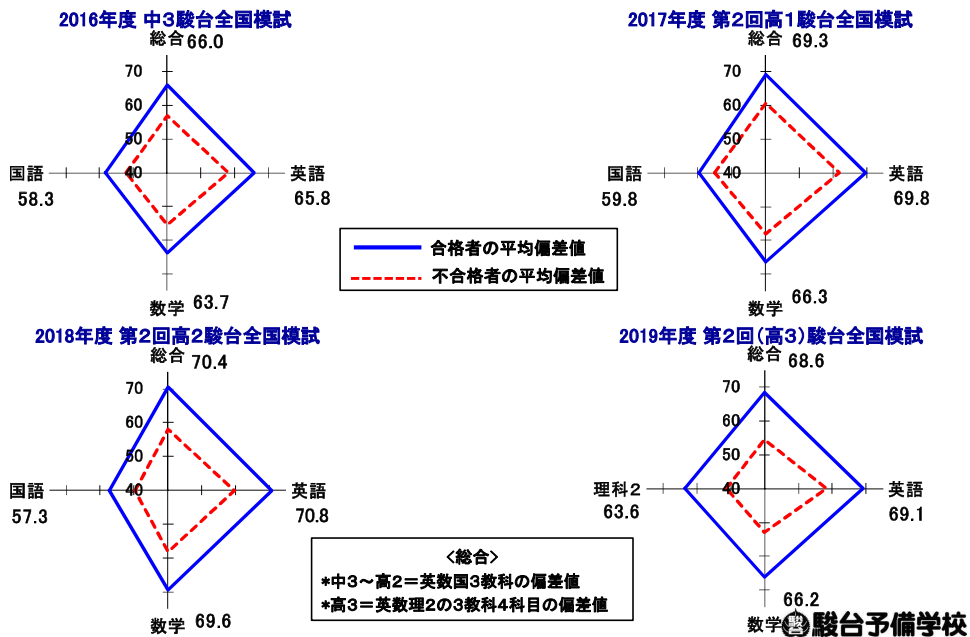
2016年度 中3駿台全国模試

総合 66.0

70
60
50
40

国語 58.3

英語 65.8

数学 63.7

2017年度 第2回高1駿台全国模試

総合 69.3

70
60
50
40

国語 59.8

英語 69.8

数学 66.3

合格者の平均偏差値
不合格者の平均偏差値

2018年度 第2回高2駿台全国模試

総合 70.4

70
60
50
40

国語 57.3

英語 70.8

数学 69.6

2019年度 第2回(高3)駿台全国模試

総合 68.6

70
60
50
40

理科2 63.6

英語 69.1

数学 66.2

<総合>
*中3～高2＝英数国3教科の偏差値
*高3＝英数理2の3教科4科目の偏差値

駿台予備学校